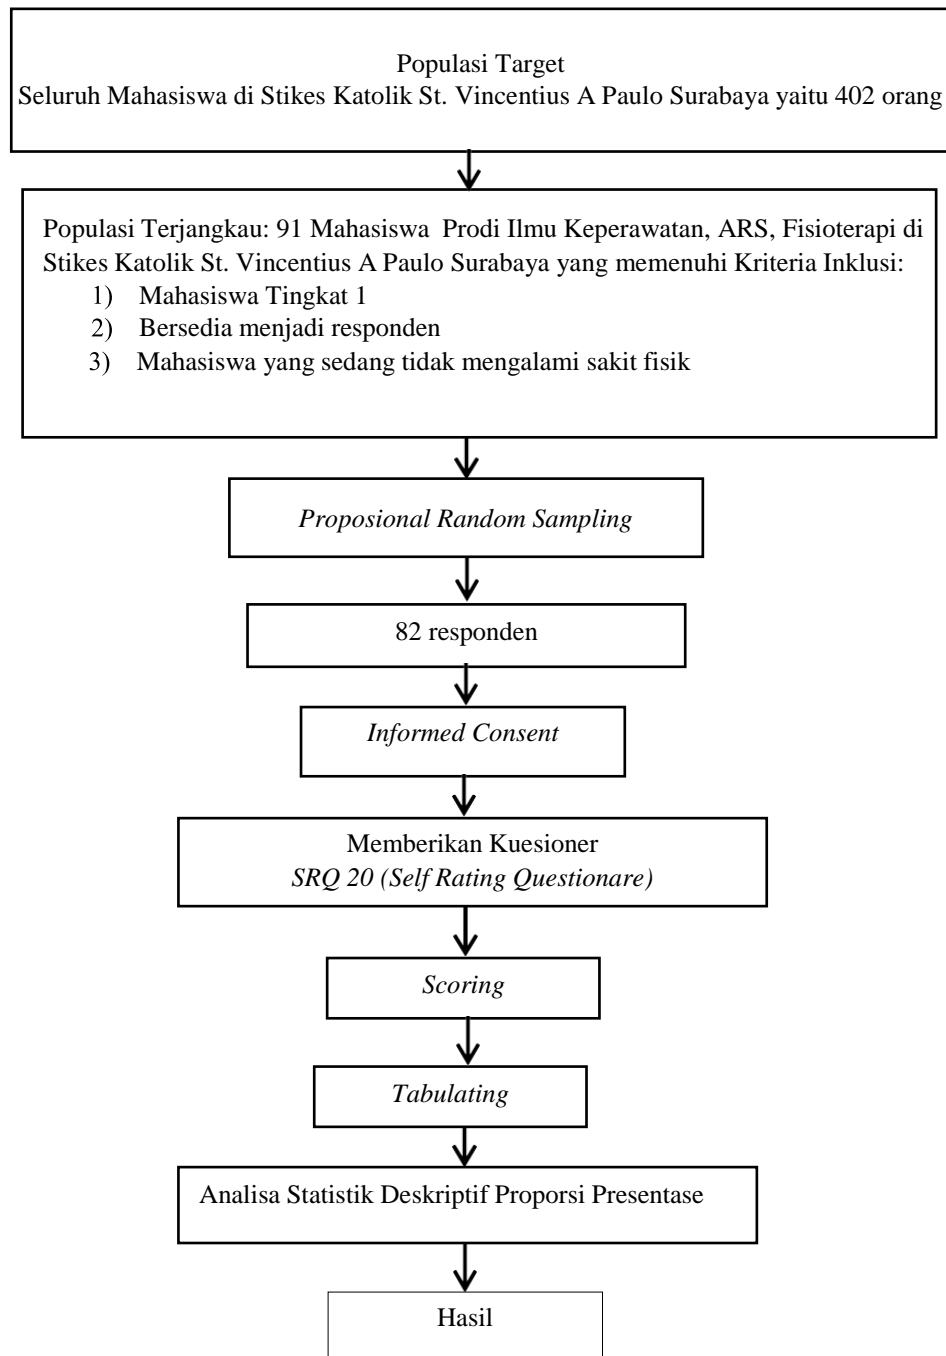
Populasi Target
Seluruh Mahasiswa di Stikes Katolik St. Vincentius A Paulo Surabaya yaitu 402 orang

Populasi Terjangkau: 91 Mahasiswa Prodi Ilmu Keperawatan, ARS, Fisioterapi di Stikes Katolik St. Vincentius A Paulo Surabaya yang memenuhi Kriteria Inklusi:
1) Mahasiswa Tingkat 1
2) Bersedia menjadi responden
3) Mahasiswa yang sedang tidak mengalami sakit fisik

Proposional Random Sampling

82 responden

Informed Consent

Memberikan Kuesioner
SRQ 20 (Self Rating Questionare)

Scoring

Tabulating

Analisa Statistik Deskriptif Proporsi Presentase

Hasil